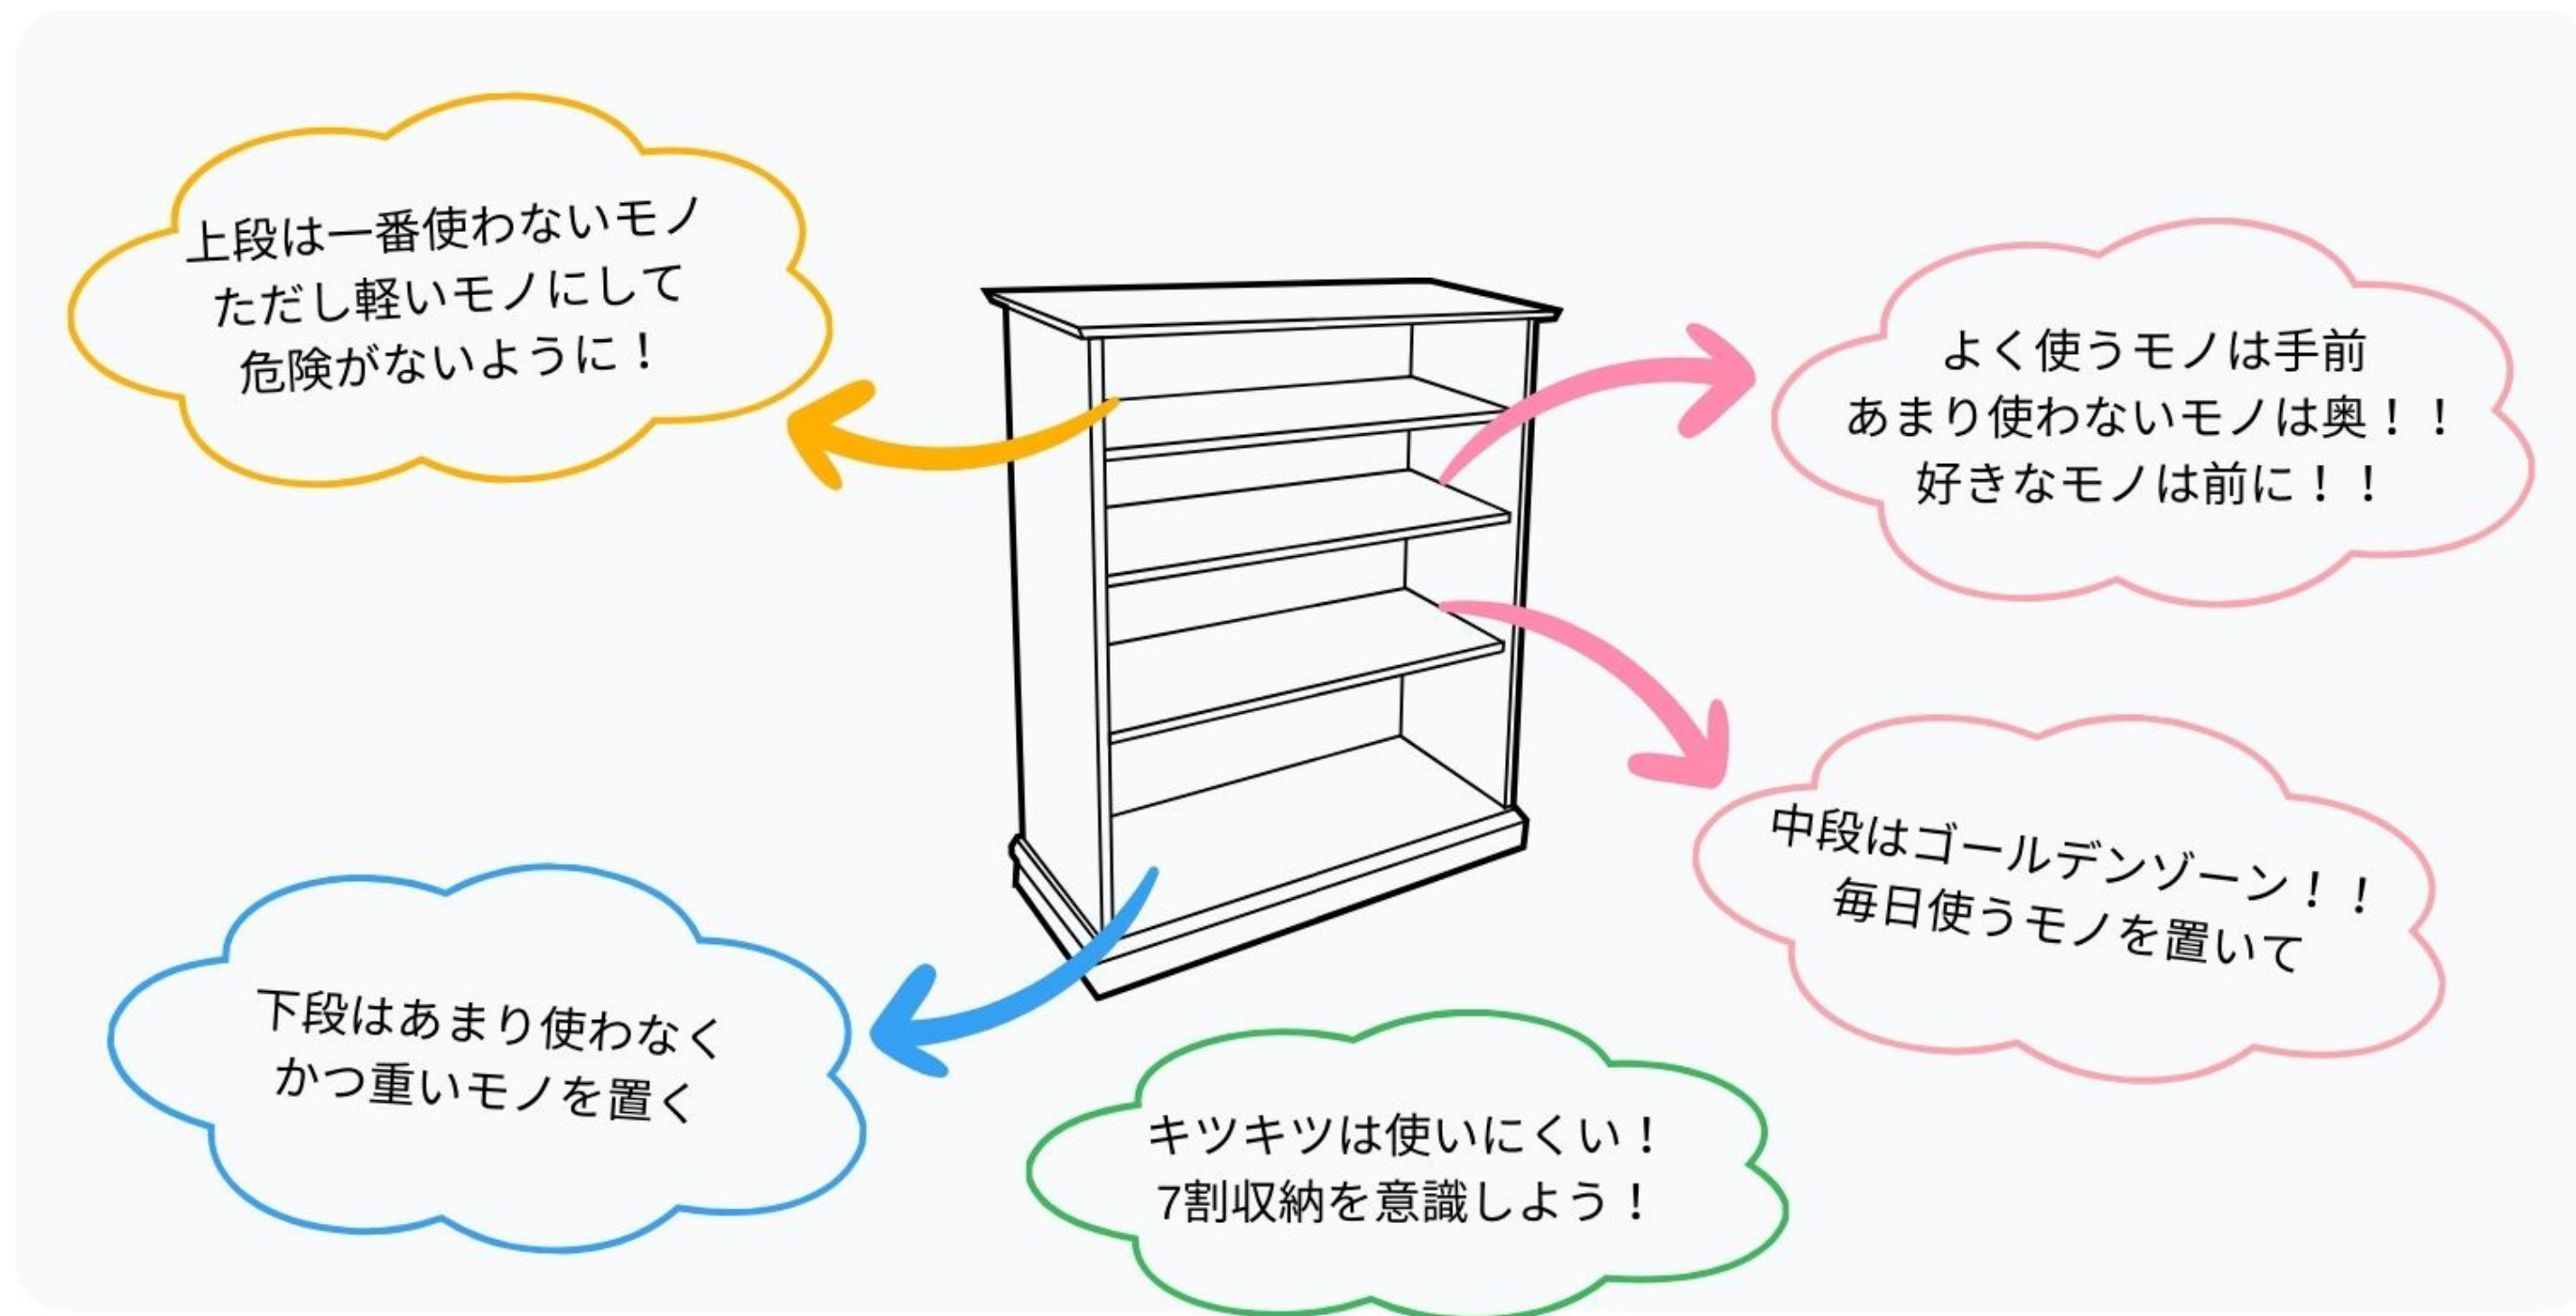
上段は一番使わないモノ
ただし軽いモノにして
危険がないように！

よく使うモノは手前
あまり使わないモノは奥！！
好きなモノは前に！！

中段はゴールデンゾーン！！
毎日使うモノを置いて

下段はあまり使わなく
かつ重いモノを置く

キツキツは使いにくい！
7割収納を意識しよう！